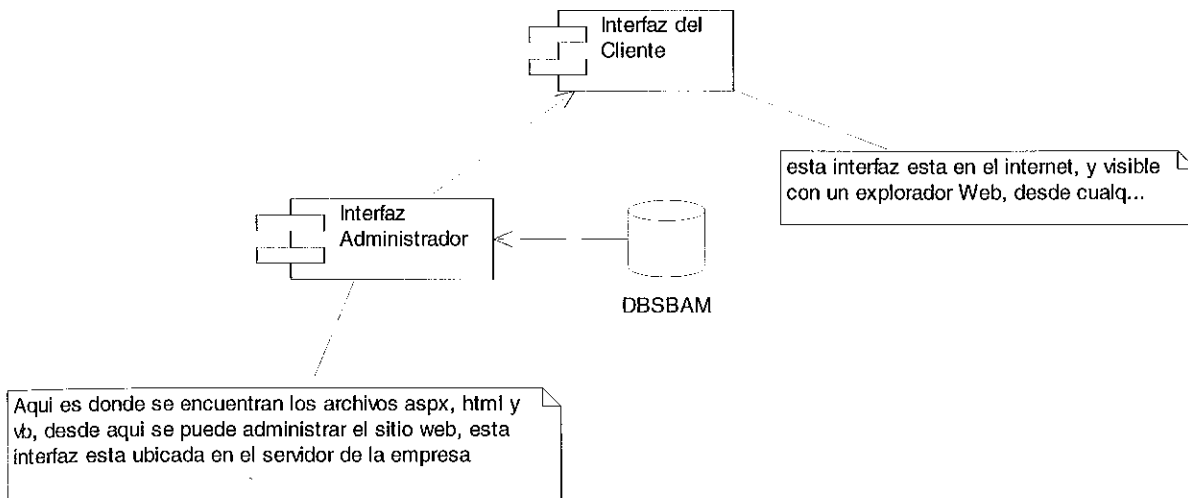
Interfaz del Cliente

esta interfaz esta en el internet, y visible con un explorador Web, desde cualq...

Interfaz Administrador

DBSBAM

Aqui es donde se encuentran los archivos aspx, html y vb, desde aqui se puede administrar el sitio web, esta interfaz esta ubicada en el servidor de la empresa